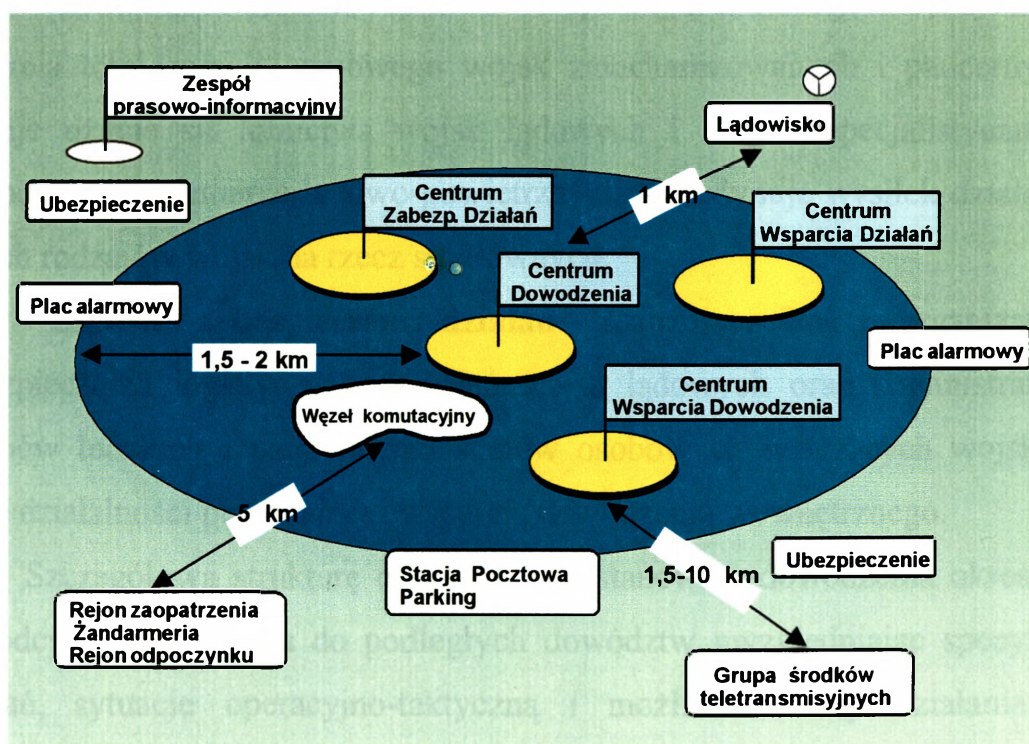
Zespół prasowo-informacyjny

Lądowisko

Ubezpieczenie

Centrum Zabezp. Działań

1 km

Centrum Wsparcia Działań

Centrum Dowodzenia

Plac alarmowy

1,5 - 2 km

Plac alarmowy

Węzeł komutacyjny

Centrum Wsparcia Dowodzenia

5 km

Stacja Pocztowa Parking

1,5-10 km

Ubezpieczenie

Rejon zaopatrzenia
Żandarmeria
Rejon odpoczynku

Grupa środków teletransmisyjnych